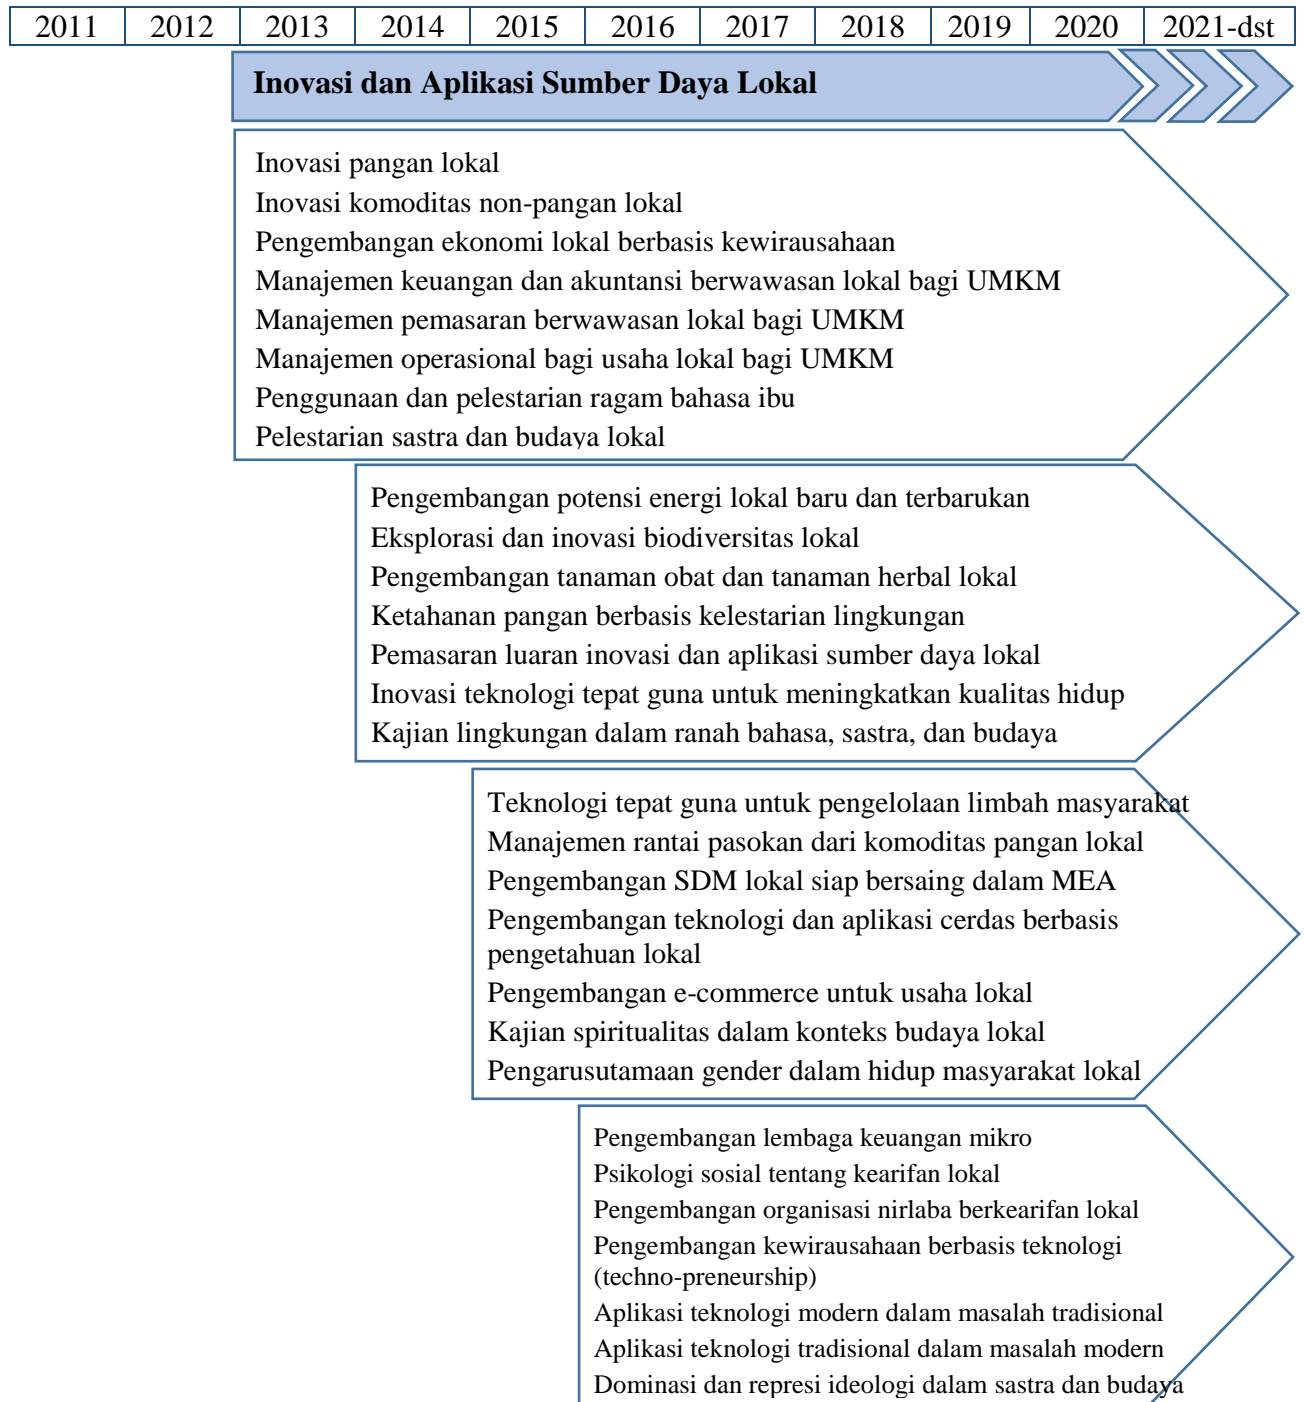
| 2011 | 2012 | 2013 | 2014 | 2015 | 2016 | 2017 | 2018 | 2019 | 2020 | 2021-dst |
|---|---|---|---|---|---|---|---|---|---|---|

Inovasi dan Aplikasi Sumber Daya Lokal

Inovasi pangan lokal
Inovasi komoditas non-pangan lokal
Pengembangan ekonomi lokal berbasis kewirausahaan
Manajemen keuangan dan akuntansi berwawasan lokal bagi UMKM
Manajemen pemasaran berwawasan lokal bagi UMKM
Manajemen operasional bagi usaha lokal bagi UMKM
Penggunaan dan pelestarian ragam bahasa ibu
Pelestarian sastra dan budaya lokal

Pengembangan potensi energi lokal baru dan terbarukan
Eksplorasi dan inovasi biodiversitas lokal
Pengembangan tanaman obat dan tanaman herbal lokal
Ketahanan pangan berbasis kelestarian lingkungan
Pemasaran luaran inovasi dan aplikasi sumber daya lokal
Inovasi teknologi tepat guna untuk meningkatkan kualitas hidup
Kajian lingkungan dalam ranah bahasa, sastra, dan budaya

Teknologi tepat guna untuk pengelolaan limbah masyarakat
Manajemen rantai pasokan dari komoditas pangan lokal
Pengembangan SDM lokal siap bersaing dalam MEA
Pengembangan teknologi dan aplikasi cerdas berbasis pengetahuan lokal
Pengembangan e-commerce untuk usaha lokal
Kajian spiritualitas dalam konteks budaya lokal
Pengarusutamaan gender dalam hidup masyarakat lokal

Pengembangan lembaga keuangan mikro
Psikologi sosial tentang kearifan lokal
Pengembangan organisasi nirlaba berkearifan lokal
Pengembangan kewirausahaan berbasis teknologi (techno-preneurship)
Aplikasi teknologi modern dalam masalah tradisional
Aplikasi teknologi tradisional dalam masalah modern
Dominasi dan represi ideologi dalam sastra dan budaya